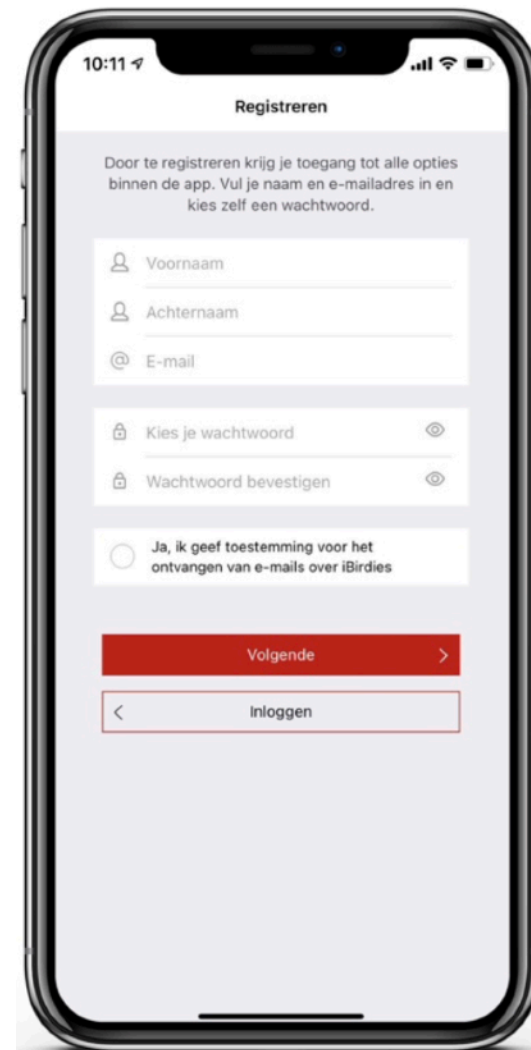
10:11

Registreren

Door te registreren krijg je toegang tot alle opties binnen de app. Vul je naam en e-mailadres in en kies zelf een wachtwoord.

Voornaam

Achternaam

E-mail

Kies je wachtwoord

Wachtwoord bevestigen

Ja, ik geef toestemming voor het ontvangen van e-mails over iBirdies

Volgende >

< Inloggen